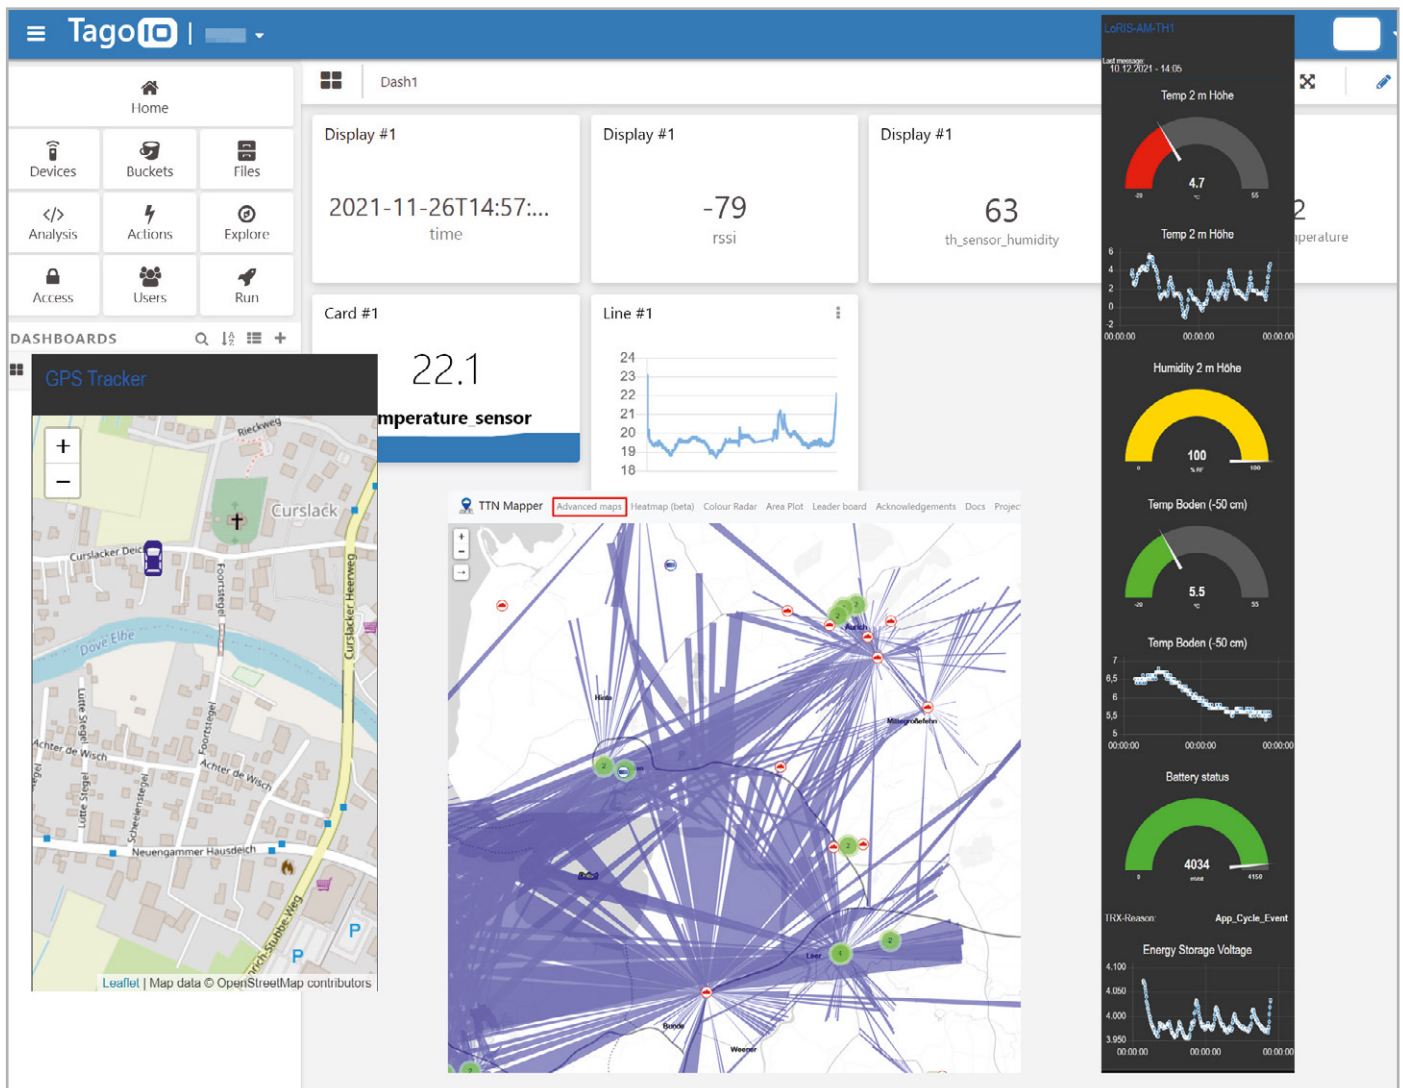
TagoIO |

Home
Devices
Buckets
Files
Analysis
Actions
Explore
Access
Users
Run

DASHBOARDS

Dash1

Display #1
2021-11-26T14:57:...
time

Display #1
-79
rssi

Display #1
63
th_sensor_humidity

2
perature

Card #1
22.1
mperature_sensor

Line #1
24
23
22
21
20
19
18

GPS Tracker
+
−
Rieckweg
Curslack
Curslacker Deich
Foorstegel
Curslacker Heerweg
Dove Elbe
Lütte Stegel
Achter de Wisch
Foortstegel
Achter de Wisch
Schleensstegel
Lütte Stegel
Neuengammer Hausdeich
Kirchwerder Stubbe-Weg
P
P
Leaflet | Map data © OpenStreetMap contributors

TTN Mapper | Advanced maps | Heatmap (beta) | Colour Radar | Area Plot | Leader board | Acknowledgements | Docs | Projec
Aurich
Hage
Mittegroßefehn
Leer
Bunde
Weener

LoRIS-AM-TH1
Last message 10.12.2021 - 14:05
Temp 2 m Höhe
4.7
-20
55
Temp 2 m Höhe
6
4
2
0
-2
00:00:00
00:00:00
00:00:00
Humidity 2 m Höhe
100
0
100
Temp Boden (-50 cm)
5.5
-20
55
Temp Boden (-50 cm)
7
6,5
6
5,5
5
00:00:00
00:00:00
00:00:00
Battery status
4034
0
4150
TRX-Reason:
App_Cycle_Event
Energy Storage Voltage
4.100
4.050
4.000
3.950
00:00:00
00:00:00
00:00:00